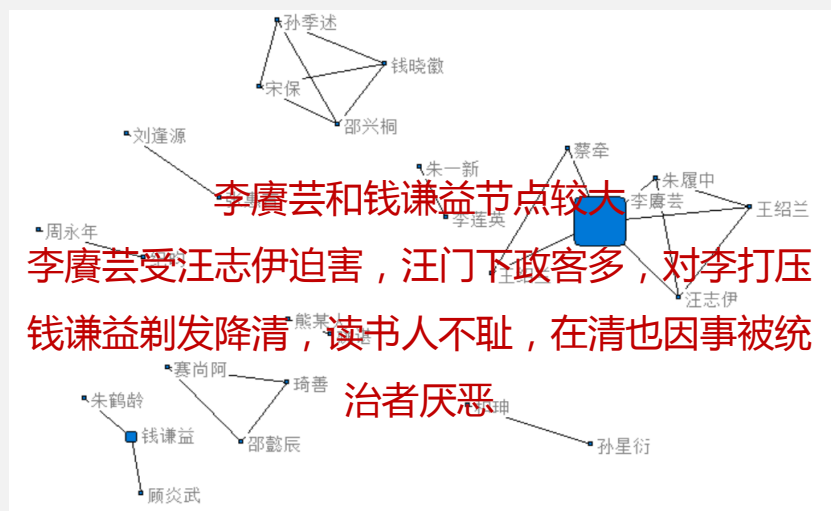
孙季述
钱晓徽
宋保
邵兴桐
刘逢源
朱一新
蔡牵
朱履中
李賡芸
王绍兰
李连英
周永年
汪志伊
熊某
赛尚阿
琦善
朱鹤龄
钱谦益
邵懿辰
孙星衍
顾炎武

李賡芸和钱谦益节点较大

李賡芸受汪志伊迫害，汪门下政客多，对李打压

钱谦益剃发降清，读书人不耻，在清也因事被统治者厌恶